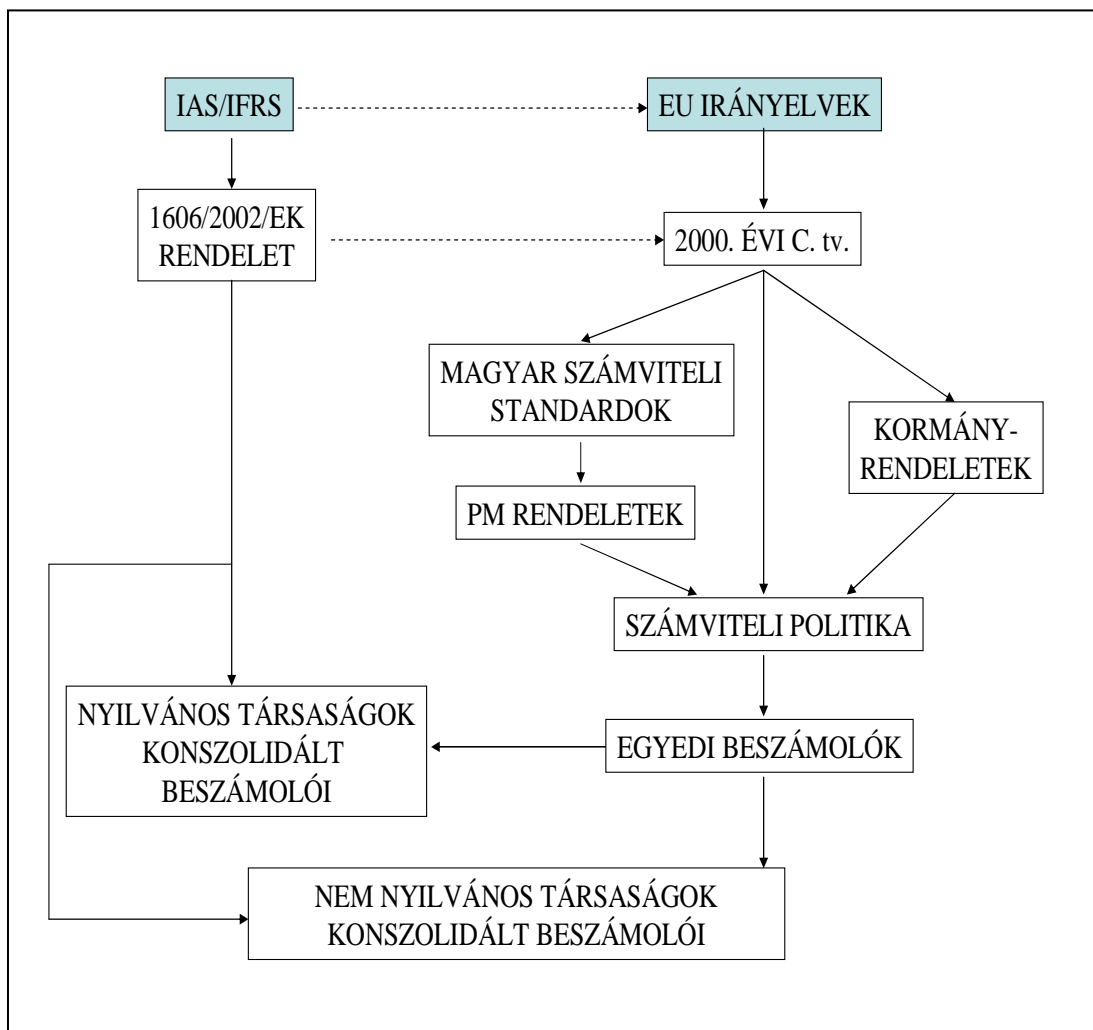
IAS/IFRS

EU IRÁNYELVEK

1606/2002/EK RENDELET

2000. ÉVI C. tv.

MAGYAR SZÁMVITELI STANDARDOK

KORMÁNYRENDELETEK

PM RENDELETEK

SZÁMVITELI POLITIKA

NYILVÁNOS TÁRSASÁGOK KONSZOLIDÁLT BESZÁMOLÓI

EGYEDI BESZÁMOLÓK

NEM NYILVÁNOS TÁRSASÁGOK KONSZOLIDÁLT BESZÁMOLÓI